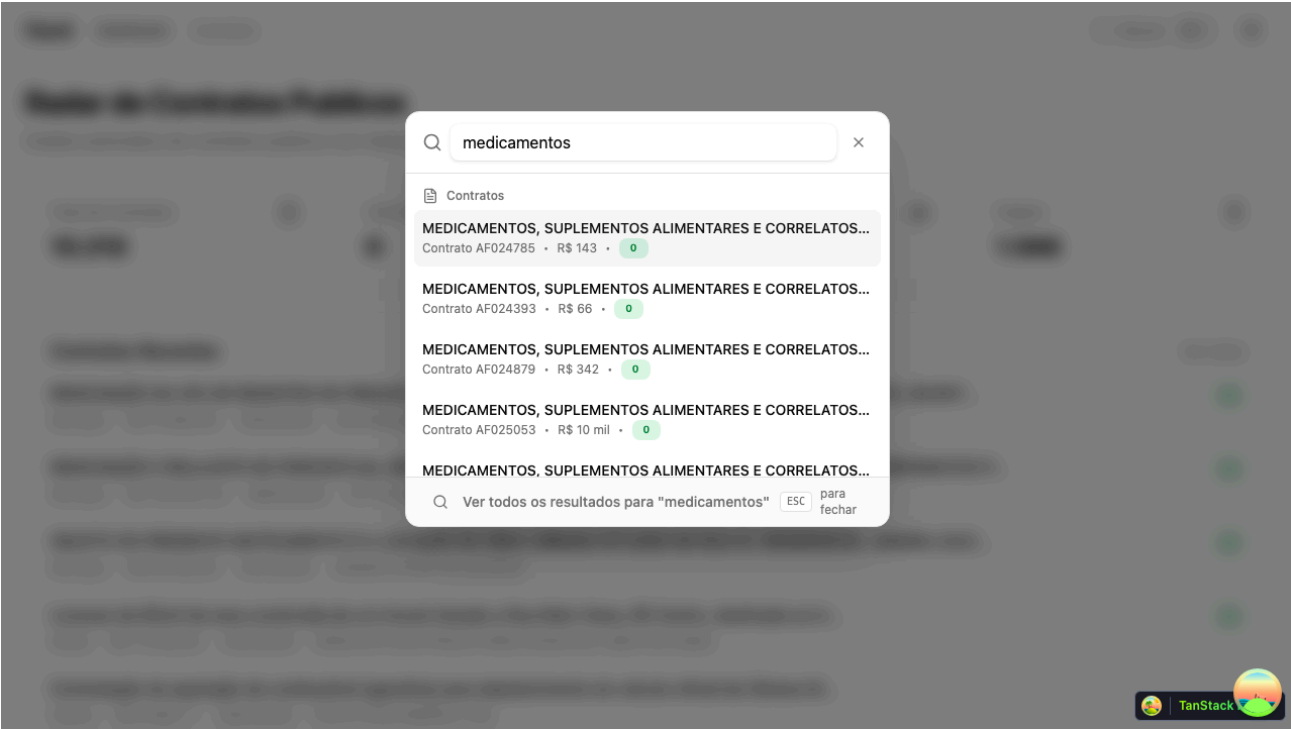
medicamentos

×

Contratos

MEDICAMENTOS, SUPLEMENTOS ALIMENTARES E CORRELATOS...
Contrato AF024785 • R$ 143 • 0

MEDICAMENTOS, SUPLEMENTOS ALIMENTARES E CORRELATOS...
Contrato AF024393 • R$ 66 • 0

MEDICAMENTOS, SUPLEMENTOS ALIMENTARES E CORRELATOS...
Contrato AF024879 • R$ 342 • 0

MEDICAMENTOS, SUPLEMENTOS ALIMENTARES E CORRELATOS...
Contrato AF025053 • R$ 10 mil • 0

MEDICAMENTOS, SUPLEMENTOS ALIMENTARES E CORRELATOS...

Ver todos os resultados para "medicamentos" ESC para fechar

TanStack